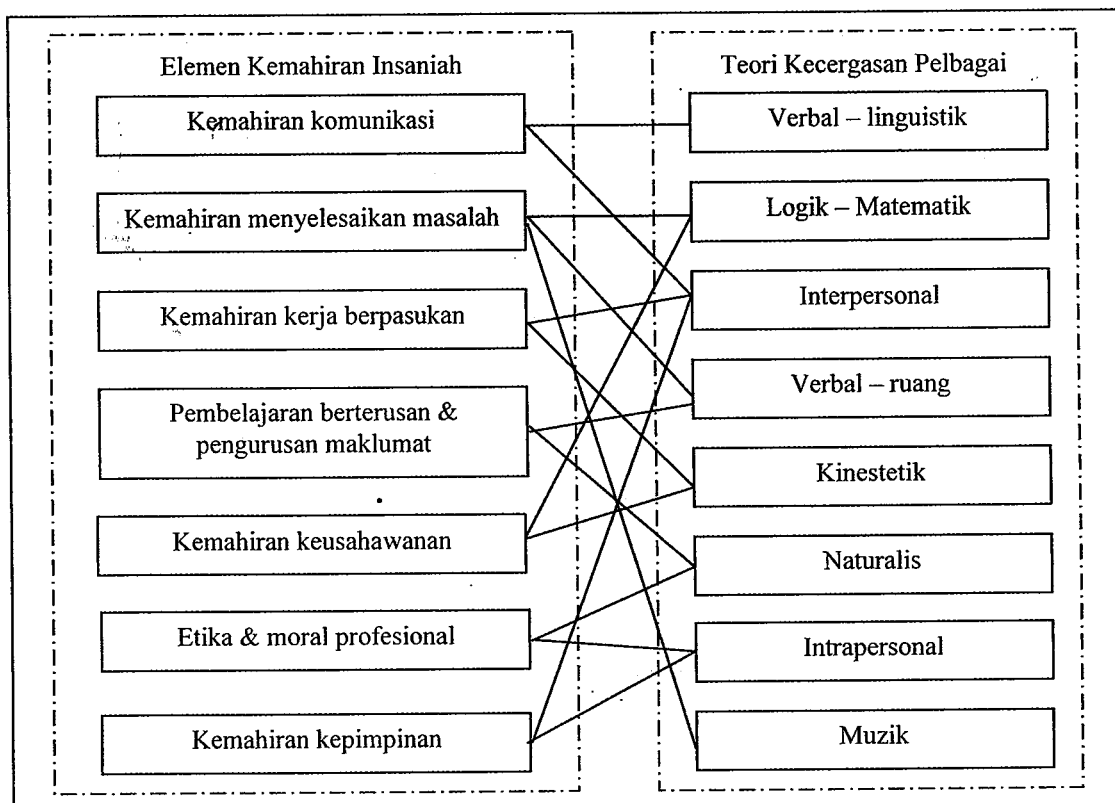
Elemen Kemahiran Insaniah

Kemahiran komunikasi

Kemahiran menyelesaikan masalah

Kemahiran kerja berpasukan

Pembelajaran berterusan & pengurusan maklumat

Kemahiran keusahawanan

Etika & moral profesional

Kemahiran kepimpinan

Teori Kecergasan Pelbagai

Verbal – linguistik

Logik – Matematik

Interpersonal

Verbal – ruang

Kinestetik

Naturalis

Intrapersonal

Muzik